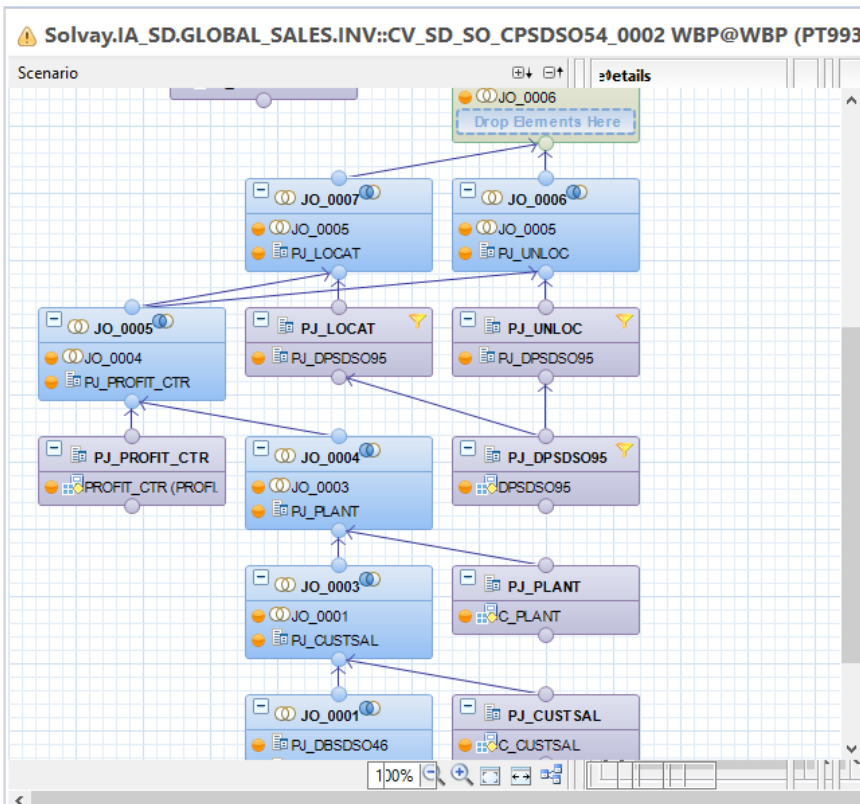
Solvay.IA_SD.GLOBAL_SALES.INV::CV_SD_SO_CPSDSO54_0002 WBP@WBP (PT993

Scenario

etails

JO_0006
Drop Elements Here

JO_0007
JO_0005
PJ_LOCAT

JO_0006
JO_0005
PJ_UNLOC

JO_0005
JO_0004
PJ_PROFIT_CTR

PJ_LOCAT
PJ_DPSDSO95

PJ_UNLOC
PJ_DPSDSO95

PJ_PROFIT_CTR
PROFIT_CTR (PROFI

JO_0004
JO_0003
PJ_PLANT

PJ_DPSDSO95
DPSDSO95

JO_0003
JO_0001
PJ_CUSTSAL

PJ_PLANT
C_PLANT

JO_0001
PJ_DBSDSO46

PJ_CUSTSAL
C_CUSTSAL

100%